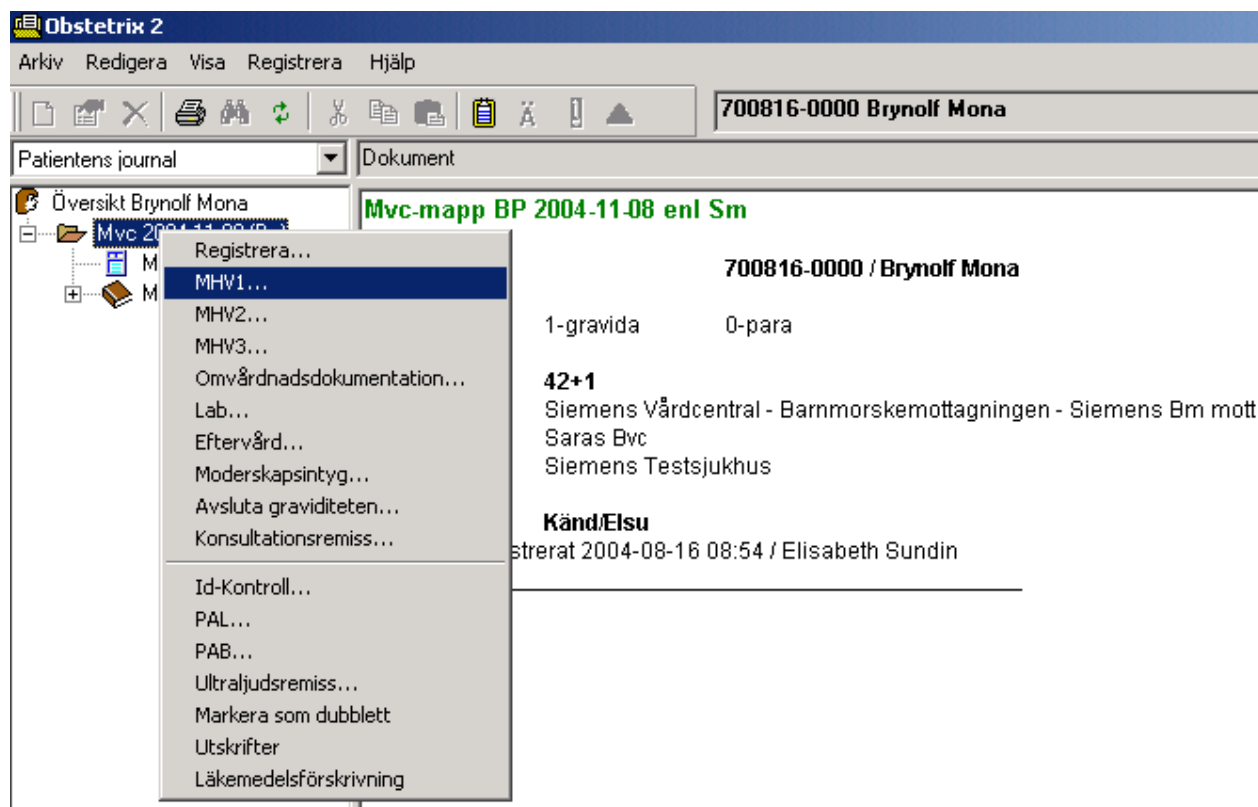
Obstetrix 2

Arkiv Redigera Visa Registrera Hjälp

700816-0000 Brynolf Mona

Patientens journal

Dokument

Översikt Brynolf Mona
Mvc 20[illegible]
M
M

Registrera...
MHV1...
MHV2...
MHV3...
Omvårdnadsdokumentation...
Lab...
Eftervård...
Moderskapsintyg...
Avsluta graviditeten...
Konsultationsremiss...
Id-Kontroll...
PAL...
PAB...
Ultraljudsremiss...
Markera som dubblett
Utskrifter
Läkemedelsförskrivning

Mvc-mapp BP 2004-11-08 enl Sm

700816-0000 / Brynolf Mona

1-gravida 0-para

42+1
Siemens Vårdcentral - Barnmorskemottagningen - Siemens Bm mott
Saras Bvc
Siemens Testsjukhus

Känd/Elsu
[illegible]strerat 2004-08-16 08:54 / Elisabeth Sundin